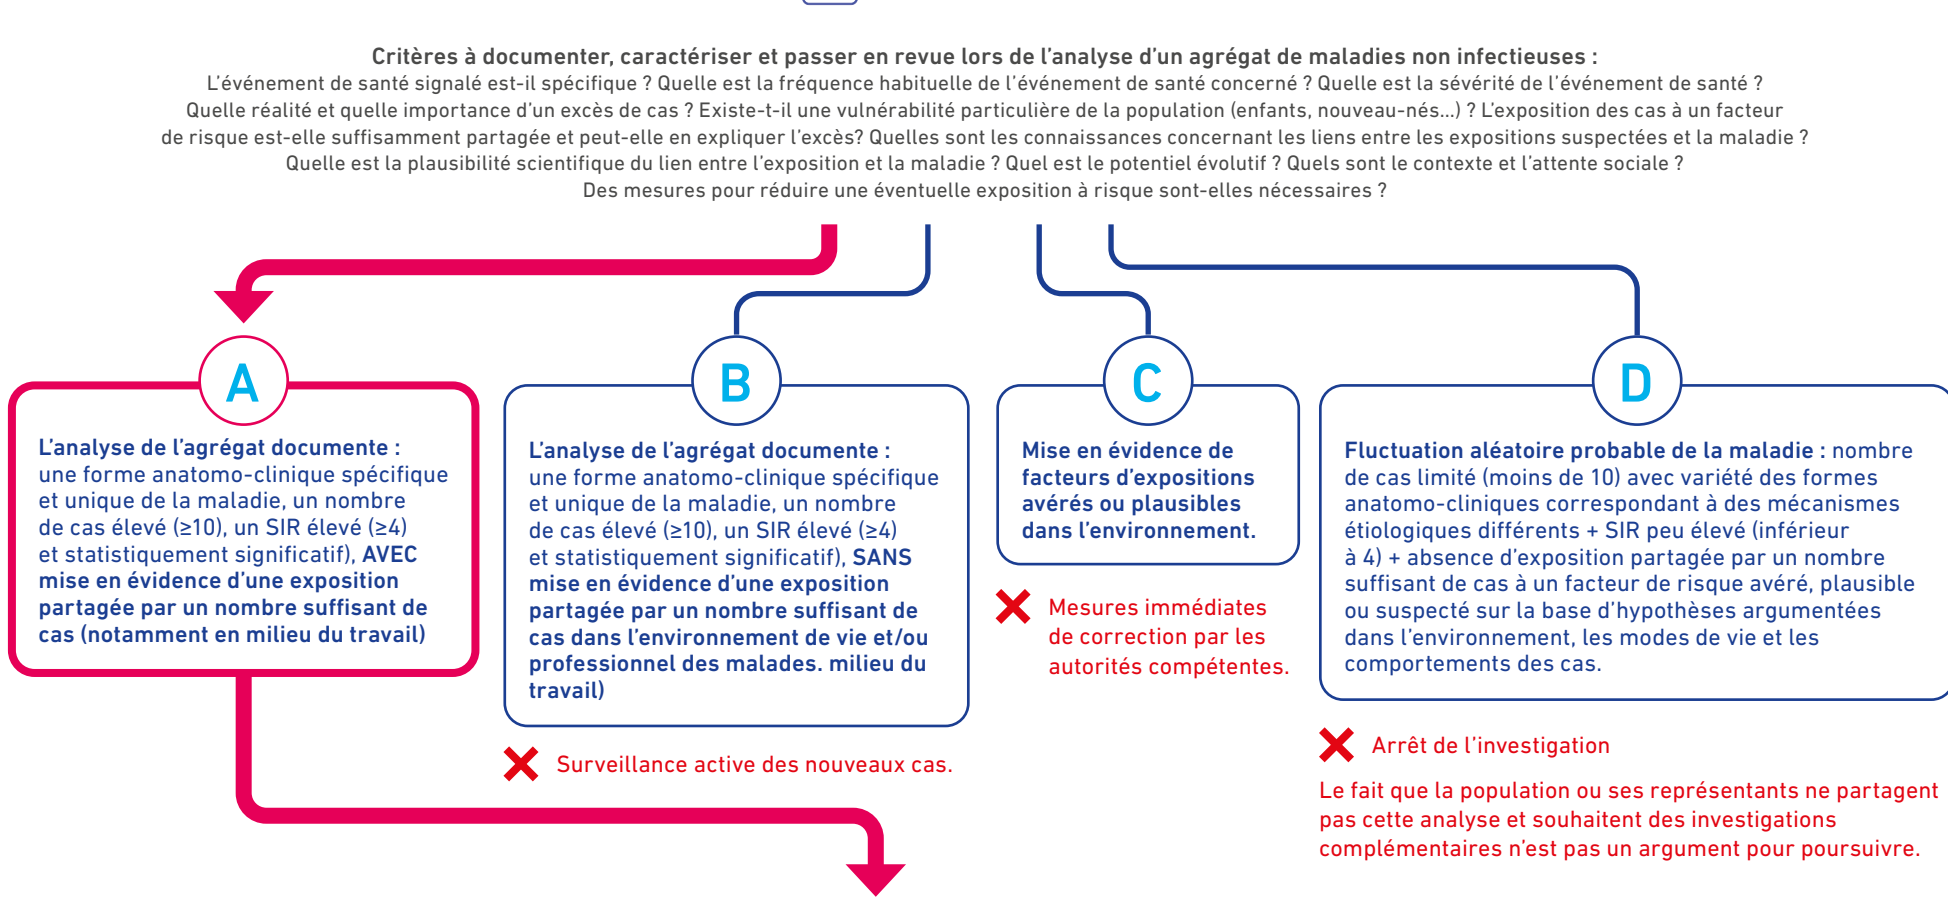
Critères à documenter, caractériser et passer en revue lors de l'analyse d'un agrégat de maladies non infectieuses :
L'événement de santé signalé est-il spécifique ? Quelle est la fréquence habituelle de l'événement de santé concerné ? Quelle est la sévérité de l'événement de santé ? Quelle réalité et quelle importance d'un excès de cas ? Existe-t-il une vulnérabilité particulière de la population (enfants, nouveau-nés…) ? L'exposition des cas à un facteur de risque est-elle suffisamment partagée et peut-elle en expliquer l'excès? Quelles sont les connaissances concernant les liens entre les expositions suspectées et la maladie ? Quelle est la plausibilité scientifique du lien entre l'exposition et la maladie ? Quel est le potentiel évolutif ? Quels sont le contexte et l'attente sociale ? Des mesures pour réduire une éventuelle exposition à risque sont-elles nécessaires ?

A

L'analyse de l'agrégat documente : une forme anatomo-clinique spécifique et unique de la maladie, un nombre de cas élevé (≥10), un SIR élevé (≥4) et statistiquement significatif), AVEC mise en évidence d'une exposition partagée par un nombre suffisant de cas (notamment en milieu du travail)

B

L'analyse de l'agrégat documente : une forme anatomo-clinique spécifique et unique de la maladie, un nombre de cas élevé (≥10), un SIR élevé (≥4) et statistiquement significatif), SANS mise en évidence d'une exposition partagée par un nombre suffisant de cas dans l'environnement de vie et/ou professionnel des malades. milieu du travail)

Surveillance active des nouveaux cas.

C

Mise en évidence de facteurs d'expositions avérés ou plausibles dans l'environnement.

Mesures immédiates de correction par les autorités compétentes.

D

Fluctuation aléatoire probable de la maladie : nombre de cas limité (moins de 10) avec variété des formes anatomo-cliniques correspondant à des mécanismes étiologiques différents + SIR peu élevé (inférieur à 4) + absence d'exposition partagée par un nombre suffisant de cas à un facteur de risque avéré, plausible ou suspecté sur la base d'hypothèses argumentées dans l'environnement, les modes de vie et les comportements des cas.

Arrêt de l'investigation

Le fait que la population ou ses représentants ne partagent pas cette analyse et souhaitent des investigations complémentaires n'est pas un argument pour poursuivre.